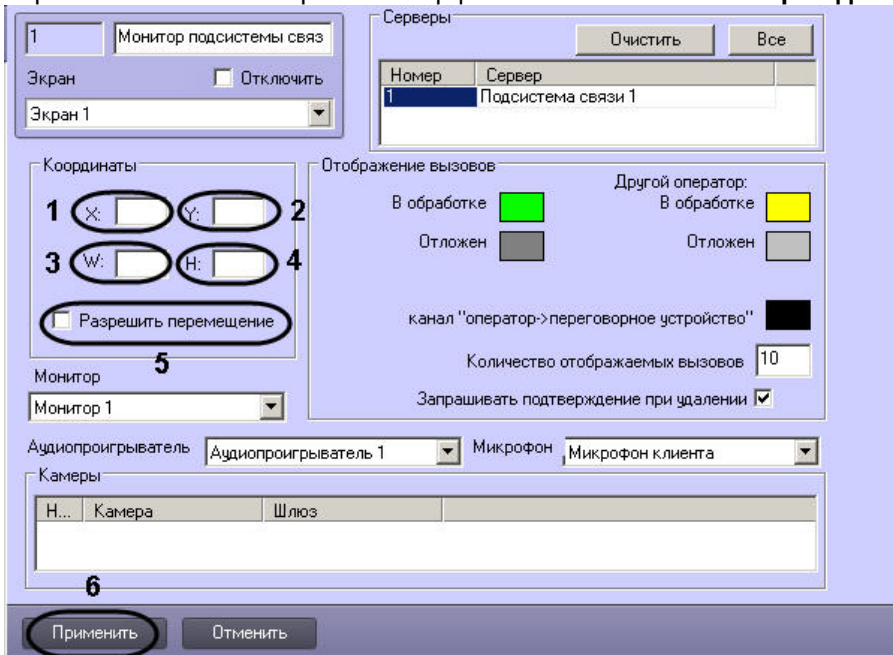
1
Монитор подсистемы связ
Экран
Отключить
Экран 1
Серверы
Очистить
Все

| Номер | Сервер |
|---|---|
| 1 | Подсистема связи 1 |

Координаты
1 X:
Y: 2
3 W:
H: 4
Разрешить перемещение
5
Отображение вызовов
В обработке
Отложен
Другой оператор:
В обработке
Отложен
канал "оператор->переговорное устройство"
Количество отображаемых вызовов 10
Запрашивать подтверждение при удалении
Монитор
Монитор 1
Аудиопроигрыватель
Аудиопроигрыватель 1
Микрофон
Микрофон клиента
Камеры

| Н... | Камера | Шлюз |
|---|---|---|

6
Применить
Отменить